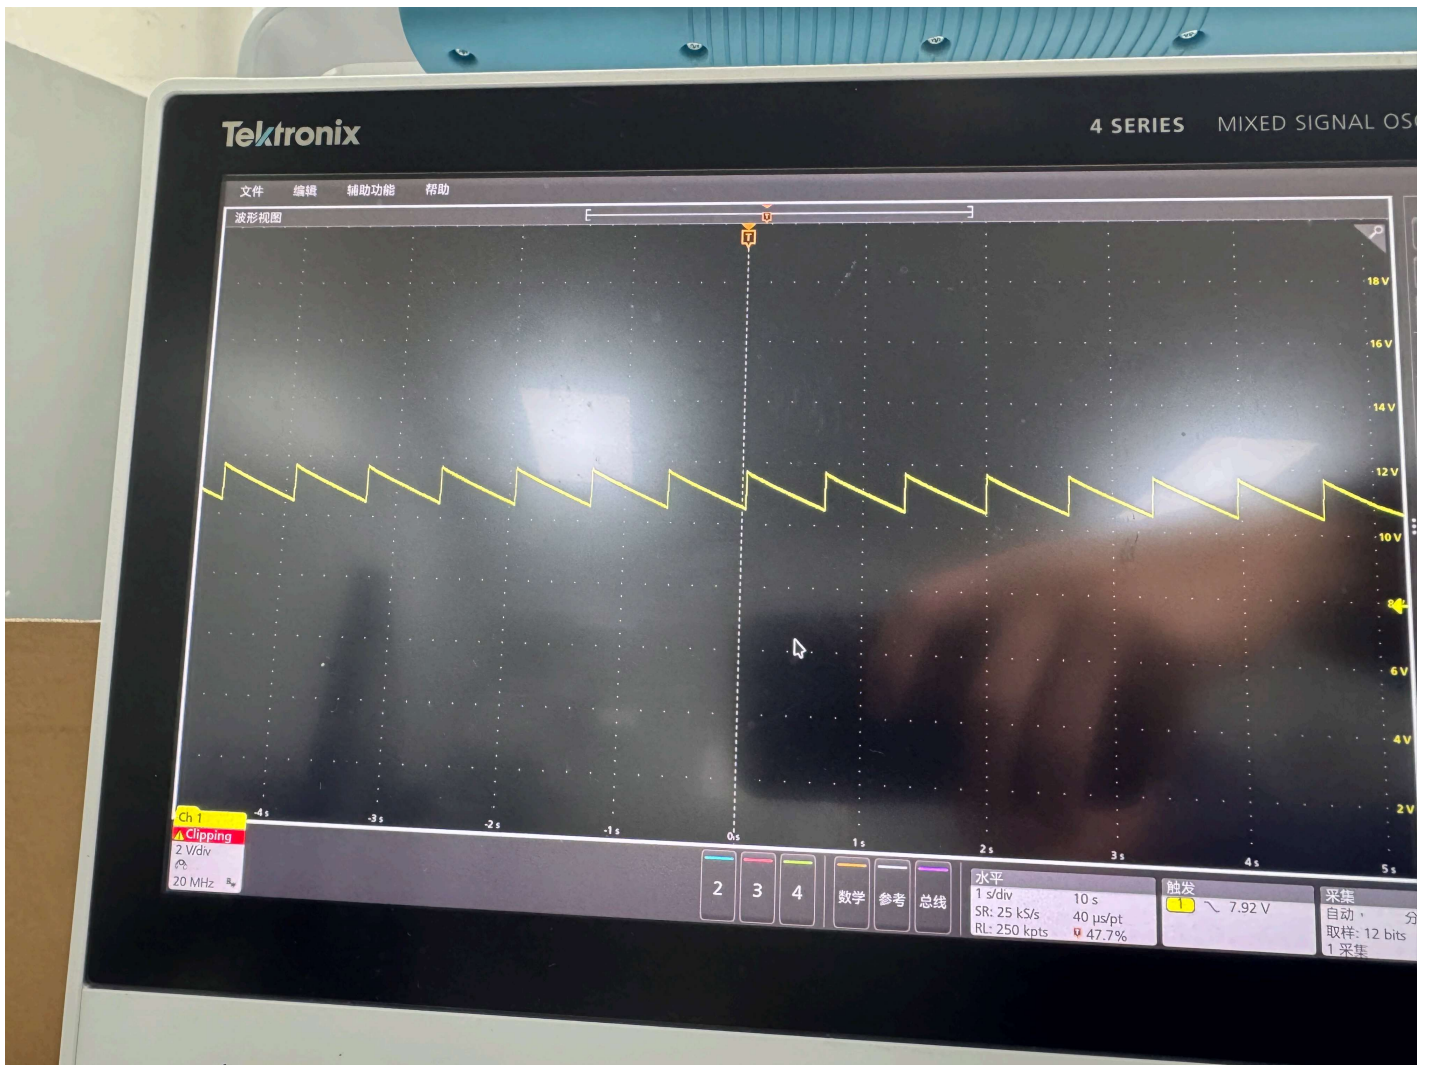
Tektronix

4 SERIES MIXED SIGNAL OS

文件 编辑 辅助功能 帮助

波形视图

T

18 V
16 V
14 V
12 V
10 V
6 V
4 V
2 V

-4 s -3 s -2 s -1 s 0 s 1 s 2 s 3 s 4 s 5 s

Ch 1
Clipping
2 V/div
20 MHz

2 3 4 数学 参考 总线

水平
1 s/div 10 s
SR: 25 kS/s 40 µs/pt
RL: 250 kpts 47.7%

触发
1 7.92 V

采集
自动，
取样: 12 bits
1 采集